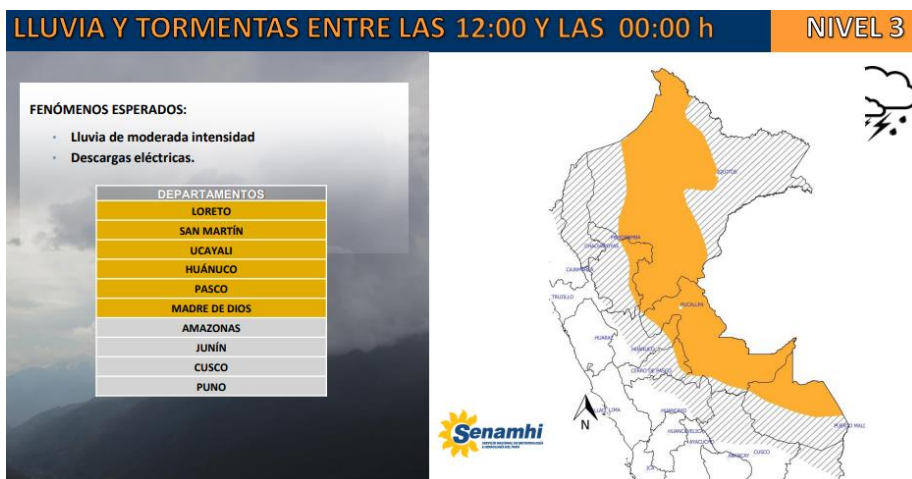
LLUVIA Y TORMENTAS ENTRE LAS 12:00 Y LAS 00:00 h

NIVEL 3

FENÓMENOS ESPERADOS:

- Lluvia de moderada intensidad
- Descargas eléctricas.

| DEPARTAMENTOS |
|---|
| LORETO |
| SAN MARTÍN |
| UCAYALI |
| HUÁNUCO |
| PASCO |
| MADRE DE DIOS |
| AMAZONAS |
| JUNÍN |
| CUSCO |
| PUNO |

IQUITOS
MOYOBAMBA
CHACHAPOYAS
CAJAMARCA
TRUJILLO
PUCALLPA
HUARAZ
HUANUCO
CERRO DE PASCO
LIMA
HUANCAYO
HUANCAVELICA
AYACUCHO
CUSCO
PUERTO MALDONADO
ABANCAY
ICA

N

Senamhi
SERVICIO NACIONAL DE METEOROLOGÍA E HIDROLOGÍA DEL PERÚ